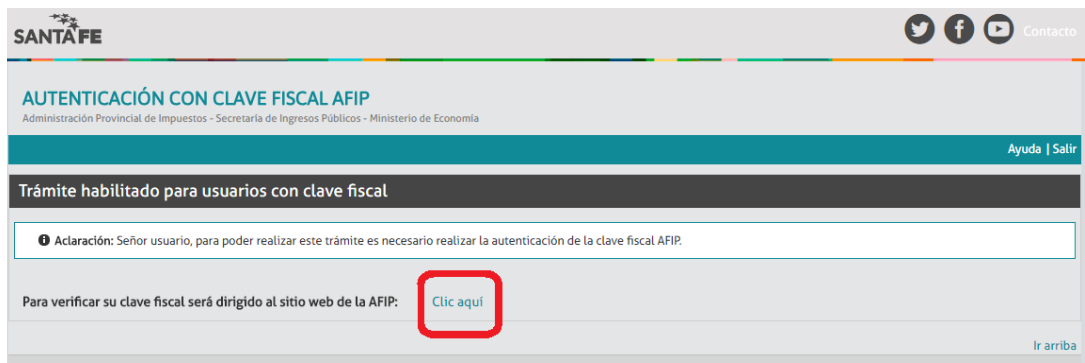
SANTA FE

Contacto

AUTENTICACIÓN CON CLAVE FISCAL AFIP

Administración Provincial de Impuestos - Secretaría de Ingresos Públicos - Ministerio de Economía

Ayuda | Salir

Trámite habilitado para usuarios con clave fiscal

Aclaración: Señor usuario, para poder realizar este trámite es necesario realizar la autenticación de la clave fiscal AFIP.

Para verificar su clave fiscal será dirigido al sitio web de la AFIP: Clic aquí

Ir arriba